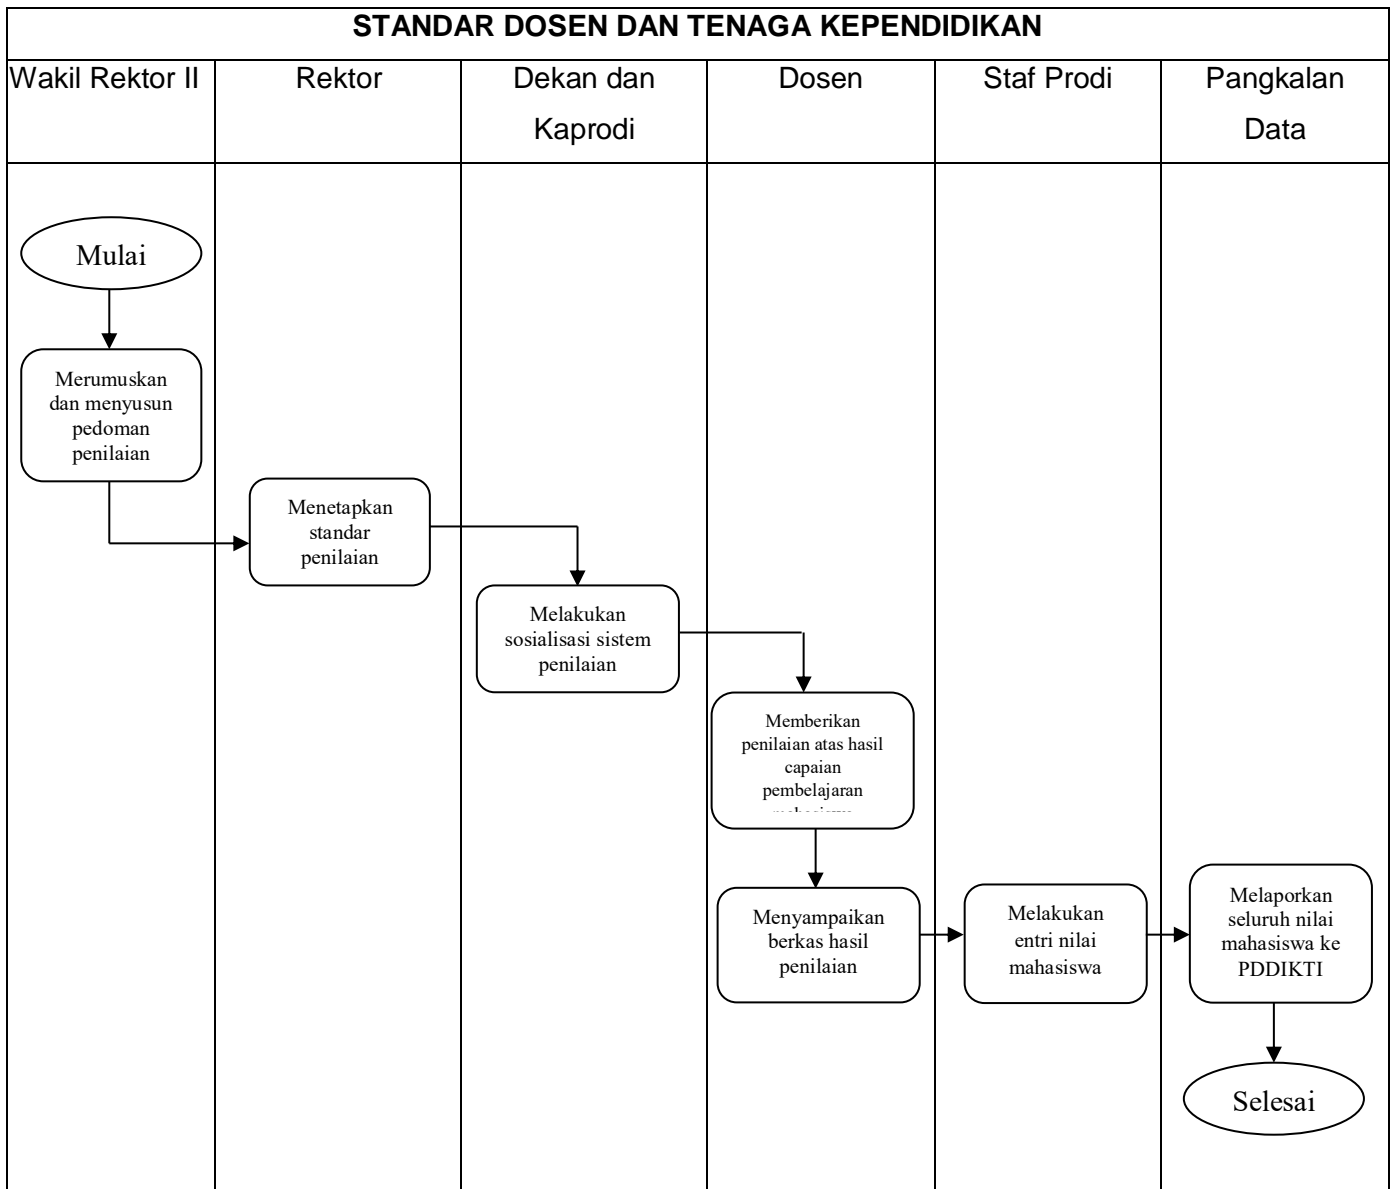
STANDAR DOSEN DAN TENAGA KEPENDIDIKAN

| Wakil Rektor II | Rektor | Dekan dan Kaprodi | Dosen | Staf Prodi | Pangkalan Data |
|---|---|---|---|---|---|

Mulai

Merumuskan dan menyusun pedoman penilaian

Menetapkan standar penilaian

Melakukan sosialisasi sistem penilaian

Memberikan penilaian atas hasil capaian pembelajaran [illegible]

Menyampaikan berkas hasil penilaian

Melakukan entri nilai mahasiswa

Melaporkan seluruh nilai mahasiswa ke PDDIKTI

Selesai